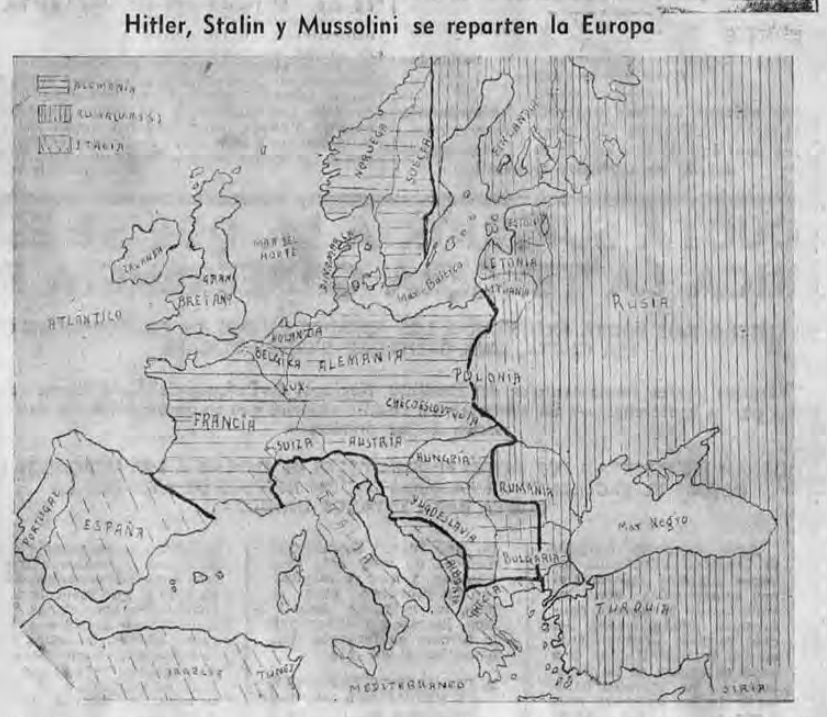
Hitler, Stalin y Mussolini se reparten la Europa

ALEMANIA
RUSIA (URSS)
ITALIA

NORUEGA
SUECIA
FINLANDIA
ESTONIA
LETONIA
LITUANIA
MAR DEL NORTE
DINAMARCA
Mar Báltico
IRLANDA
GRAN BRETAÑA
ATLÁNTICO
HOLANDA
BELGICA
ALEMANIA
LUX
POLONIA
RUSIA
CHECOSLOVAQUIA
FRANCIA
SUIZA
AUSTRIA
HUNGRIA
RUMANIA
ITALIA
YUGOESLAVIA
Mar Negro
PORTUGAL
ESPAÑA
BULGARIA
ALBANIA
GRECIA
TURQUIA
ARGELIA
TUNEZ
MEDITERRANEO
SIRIA